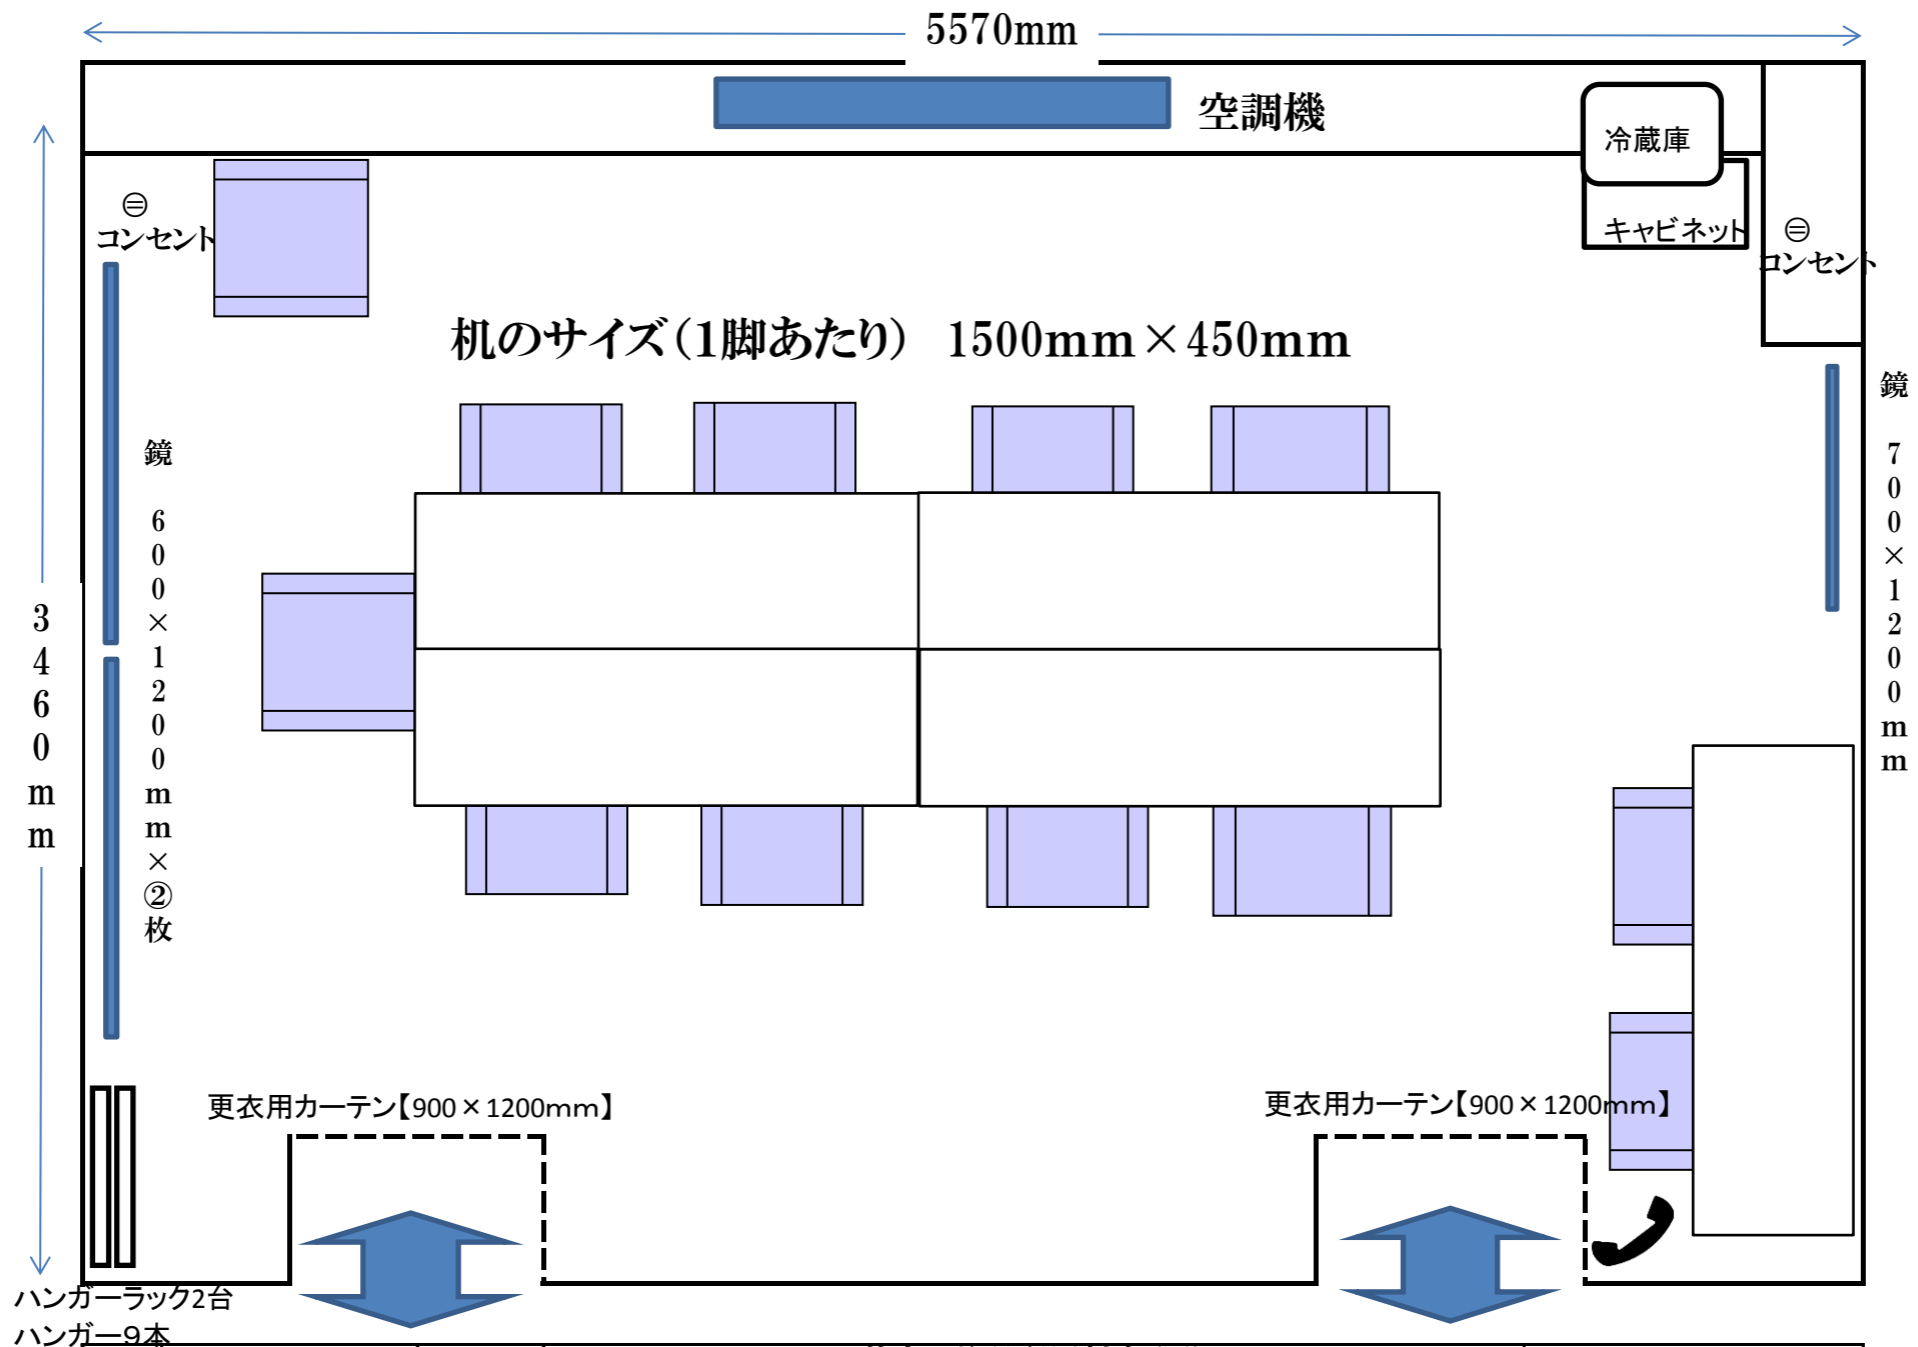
5570mm

空調機

冷蔵庫

キャビネット

⊜
コンセント

⊜
コンセント

3460mm

机のサイズ(1脚あたり) 1500mm×450mm

鏡
600×1200mm×②枚

鏡
700×1200mm

更衣用カーテン【900×1200mm】

更衣用カーテン【900×1200mm】

ハンガーラック2台
ハンガー9本